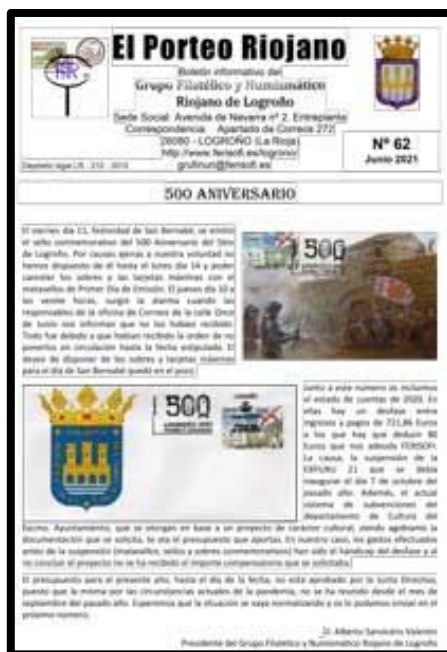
El Porteo Riojano

Boletín informativo del
Grupo Filatélico y Numismático
Riojano de Logroño
Sede Social: Avenida de Navarra nº 2. Entreplanta
Correspondencia: Apartado de Correos 272
26080 - LOGROÑO (La Rioja)
http://www.fenixfi.es/logrono/
grufinur@fenixfi.es

Depósito legal LR - 210 - 2010

Nº 62
Junio 2021

500 ANIVERSARIO

El viernes día 11, festividad de San Bernabé, se emitió el sello conmemorativo del 500 Aniversario del Sitio de Logroño. Por causas ajenas a nuestra voluntad no hemos dispuesto de él hasta el lunes día 14 y poder cancelar los sobres y las tarjetas máximas con el matasellos de Primer Día de Emisión. El jueves día 10 a las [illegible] horas, surgió la alarma cuando los responsables de la oficina de Correos de la calle Once de Junio nos informan que no los habían recibido. Todo fue debido a que habían recibido la orden de no ponerlos en circulación hasta la fecha estipulada. El deseo de disponer de los sobres y tarjetas máximas para el día de San Bernabé quedó en el pozo.

500

500

Junto a este número os incluimos el estado de cuentas de 2020. En ellas hay un desfase entre ingresos y pagos de 721,86 Euros a los que hay que deducir 80 Euros que nos adeuda FERSOFI. La causa, la suspensión de la EXFILRIO 21 que se debía inaugurar el día 7 de octubre del pasado año. Además, el actual sistema de subvenciones del departamento de Cultura del Excmo. Ayuntamiento, que se otorgan en base a un proyecto de carácter cultural, siendo agobiante la documentación que se solicita, te da el presupuesto que aportas. En nuestro caso, los gastos efectuados antes de la suspensión (matasellos, sellos y sobres conmemorativos) han sido el handicap del desfase y al no concluir el proyecto no se ha recibido el importe compensatorio que se solicitaba.

El presupuesto para el presente año, hasta el día de la fecha, no está aprobado por la Junta Directiva, puesto que la misma por las circunstancias actuales de la pandemia, no se ha reunido desde el mes de septiembre del pasado año. Esperemos que la situación se vaya normalizando y os lo podamos enviar en el próximo número.

D. Alberto Sanvicéns Valentín
Presidente del Grupo Filatélico y Numismático Riojano de Logroño